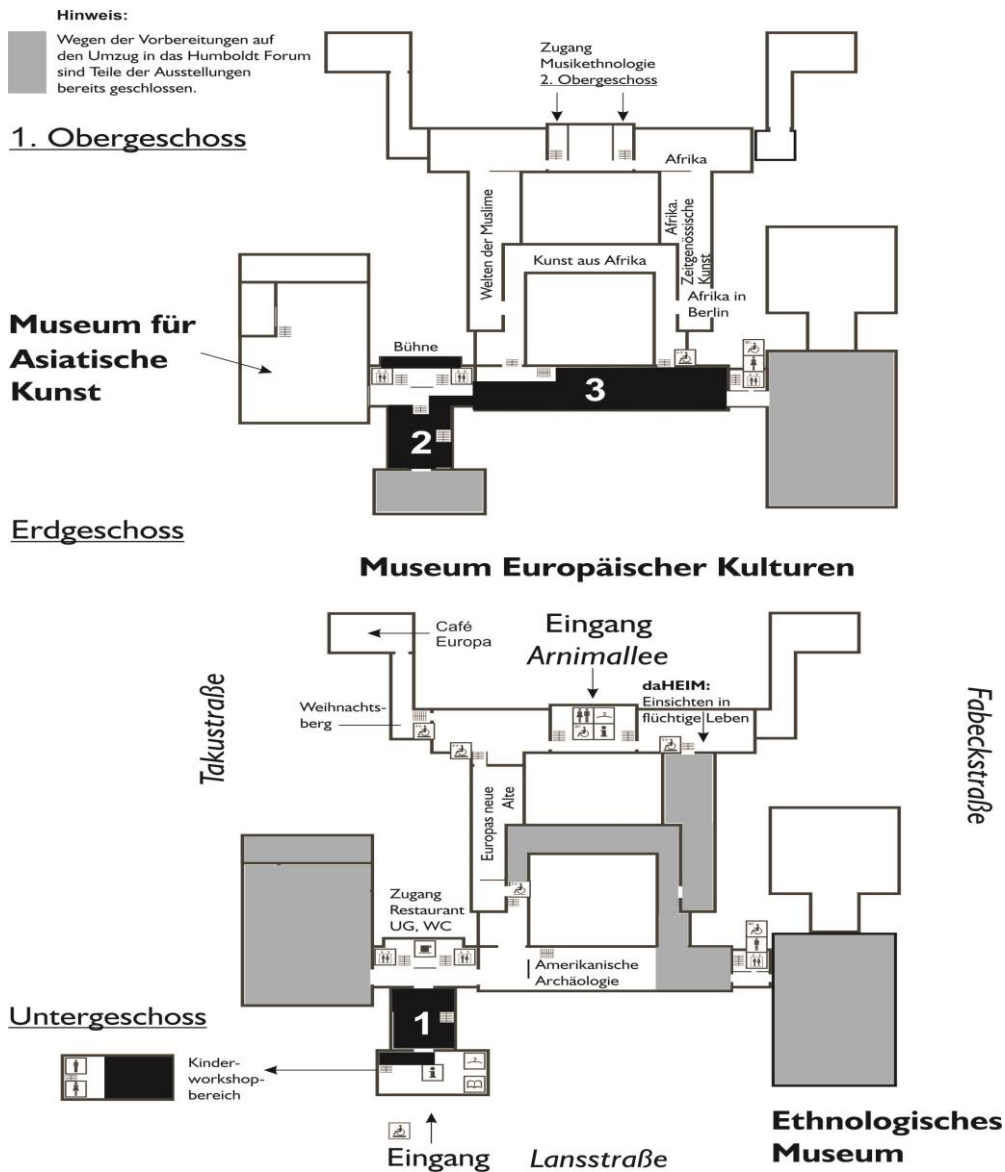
Hinweis:

Wegen der Vorbereitungen auf den Umzug in das Humboldt Forum sind Teile der Ausstellungen bereits geschlossen.

1. Obergeschoss

Zugang Musikethnologie 2. Obergeschoss

Afrika

Welten der Muslime

Afrika. Zeitgenössische Kunst

Kunst aus Afrika

Afrika in Berlin

Museum für Asiatische Kunst

Bühne

3

2

Erdgeschoss

Museum Europäischer Kulturen

Café Europa

Eingang Arnimallee

daHEIM: Einsichten in flüchtige Leben

Takustraße

Fabeckstraße

Weihnachtsberg

Europas neue Alte

Zugang Restaurant UG, WC

Amerikanische Archäologie

Untergeschoss

1

Kinderworkshopbereich

Ethnologisches Museum

Eingang

Lansstraße